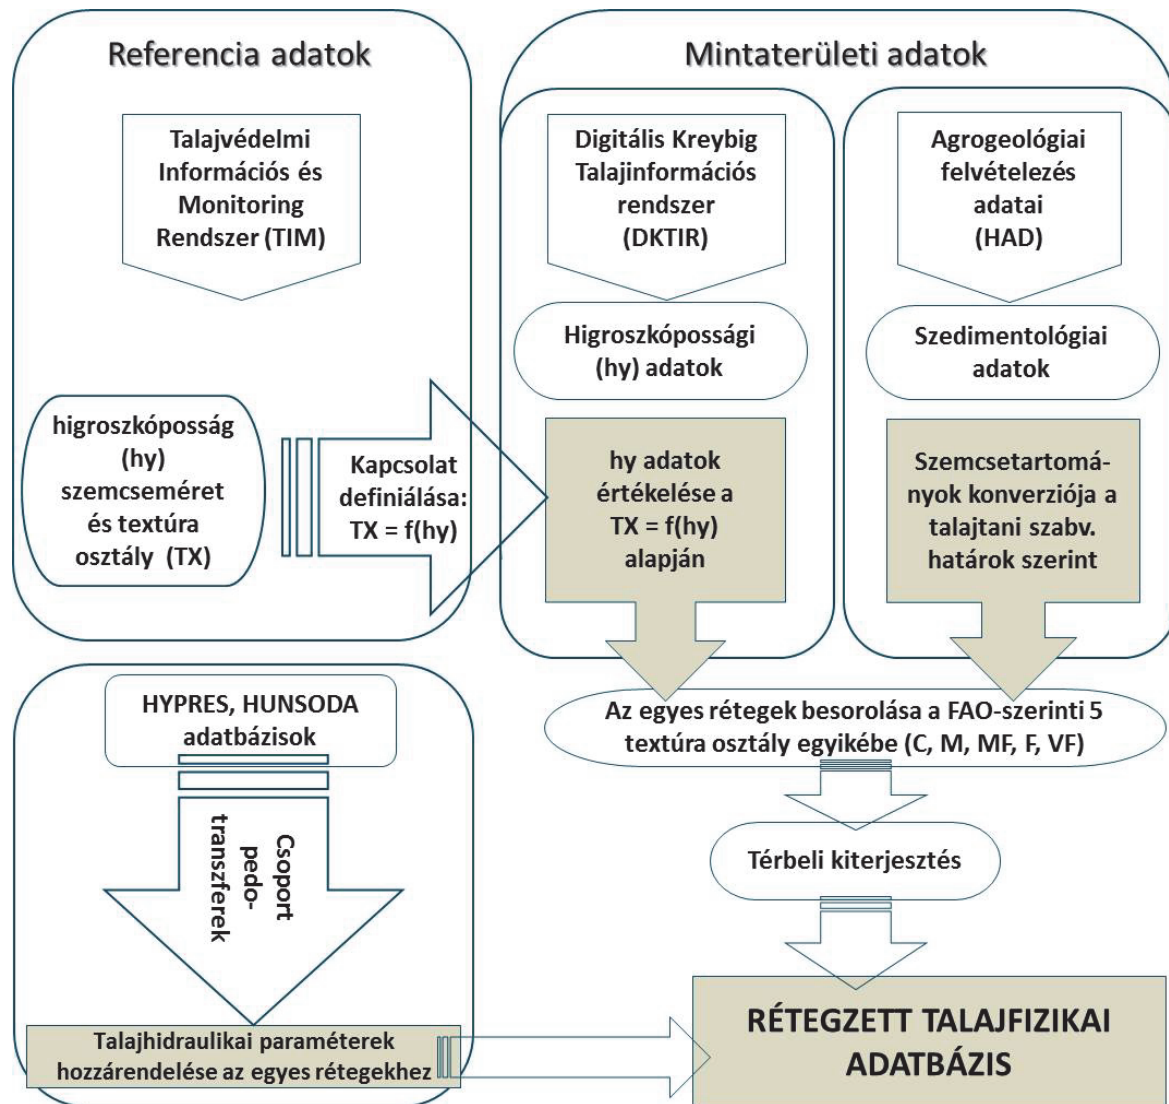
Referencia adatok

Talajvédelmi Információs és Monitoring Rendszer (TIM)

higroszkóposság (hy) szemcseméret és textúra osztály (TX)

Kapcsolat definiálása: TX = f(hy)

Mintaterületi adatok

Digitális Kreybig Talajinformációs rendszer (DKTIR)

Higroszkóposági (hy) adatok

hy adatok értékelése a TX = f(hy) alapján

Agrogeológiai felvételezés adatai (HAD)

Szedimentológiai adatok

Szemcsetartományok konverziója a talajtani szabv. határok szerint

Az egyes rétegek besorolása a FAO-szerinti 5 textúra osztály egyikébe (C, M, MF, F, VF)

Térbeli kiterjesztés

HYPRES, HUNSODA adatbázisok

Csoport pedotranszferek

Talajhidraulikai paraméterek hozzárendelése az egyes rétegekhez

RÉTEGZETT TALAJFIZIKAI ADATBÁZIS